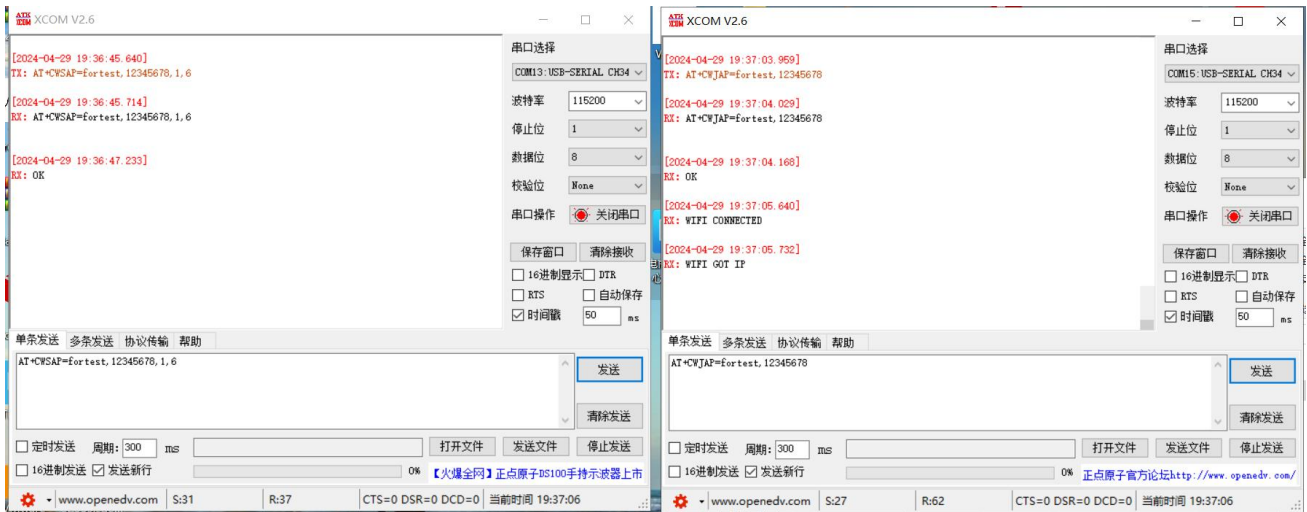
XCOM V2.6

[2024-04-29 19:36:45.640]
TX: AT+CWSAP=fortest,12345678,1,6

[2024-04-29 19:36:45.714]
RX: AT+CWSAP=fortest,12345678,1,6

[2024-04-29 19:36:47.233]
RX: OK

串口选择
COM13:USB-SERIAL CH34
波特率 115200
停止位 1
数据位 8
校验位 None
串口操作 关闭串口
保存窗口 清除接收
16进制显示 DTR
RTS 自动保存
时间戳 50 ms

单条发送 多条发送 协议传输 帮助
AT+CWSAP=fortest,12345678,1,6
发送
清除发送
定时发送 周期: 300 ms 打开文件 发送文件 停止发送
16进制发送 发送新行 0% 【火爆全网】正点原子DS100手持示波器上市
www.openedv.com S:31 R:37 CTS=0 DSR=0 DCD=0 当前时间 19:37:06

XCOM V2.6

[2024-04-29 19:37:03.959]
TX: AT+CWJAP=fortest,12345678

[2024-04-29 19:37:04.029]
RX: AT+CWJAP=fortest,12345678

[2024-04-29 19:37:04.168]
RX: OK

[2024-04-29 19:37:05.640]
RX: WIFI CONNECTED

[2024-04-29 19:37:05.732]
RX: WIFI GOT IP

串口选择
COM15:USB-SERIAL CH34
波特率 115200
停止位 1
数据位 8
校验位 None
串口操作 关闭串口
保存窗口 清除接收
16进制显示 DTR
RTS 自动保存
时间戳 50 ms

单条发送 多条发送 协议传输 帮助
AT+CWJAP=fortest,12345678
发送
清除发送
定时发送 周期: 300 ms 打开文件 发送文件 停止发送
16进制发送 发送新行 0% 正点原子官方论坛http://www.openedv.com/
www.openedv.com S:27 R:62 CTS=0 DSR=0 DCD=0 当前时间 19:37:06